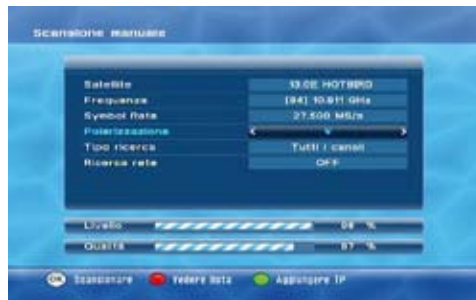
Scansione manuale

| | |
|---|---|
| Satellite | 13.0E HOTBIRD |
| Frequenza | [04] 10.911 GHz |
| Symbol Rate | 27.500 MS/s |
| Polarizzazione | V |
| Tipo ricerca | Tutti i canali |
| Ricerca rete | OFF |

Livello 98 %

Qualità 87 %

OK Scansionare Vedere data Aggiungere TP